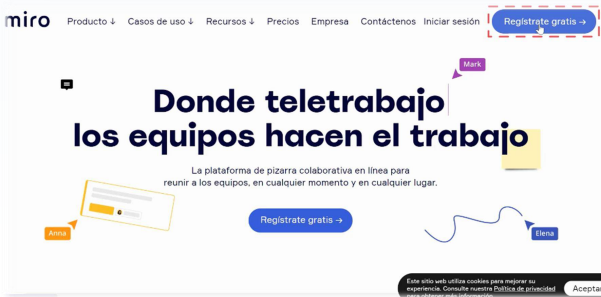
miro Producto ↓ Casos de uso ↓ Recursos ↓ Precios Empresa Contáctenos Iniciar sesión Regístrate gratis →

Mark

Donde teletrabajo los equipos hacen el trabajo

La plataforma de pizarra colaborativa en línea para reunir a los equipos, en cualquier momento y en cualquier lugar.

Anna

Regístrate gratis →

Elena

Este sitio web utiliza cookies para mejorar su experiencia. Consulte nuestra Política de privacidad para obtener más información.

Aceptar